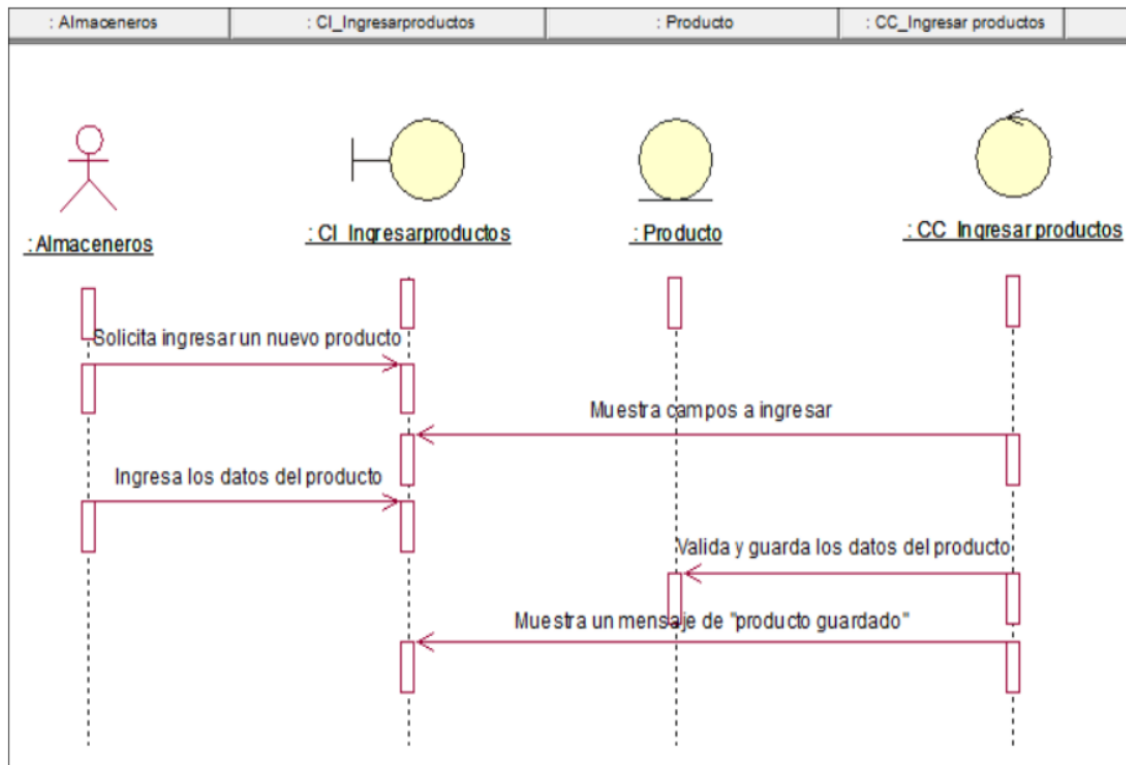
: Almaceneros | : CI_Ingresarproductos | : Producto | : CC_Ingresar productos

: Almaceneros

: CI_Ingresarproductos

: Producto

: CC_Ingresar productos

Solicita ingresar un nuevo producto

Muestra campos a ingresar

Ingresa los datos del producto

Valida y guarda los datos del producto

Muestra un mensaje de "producto guardado"